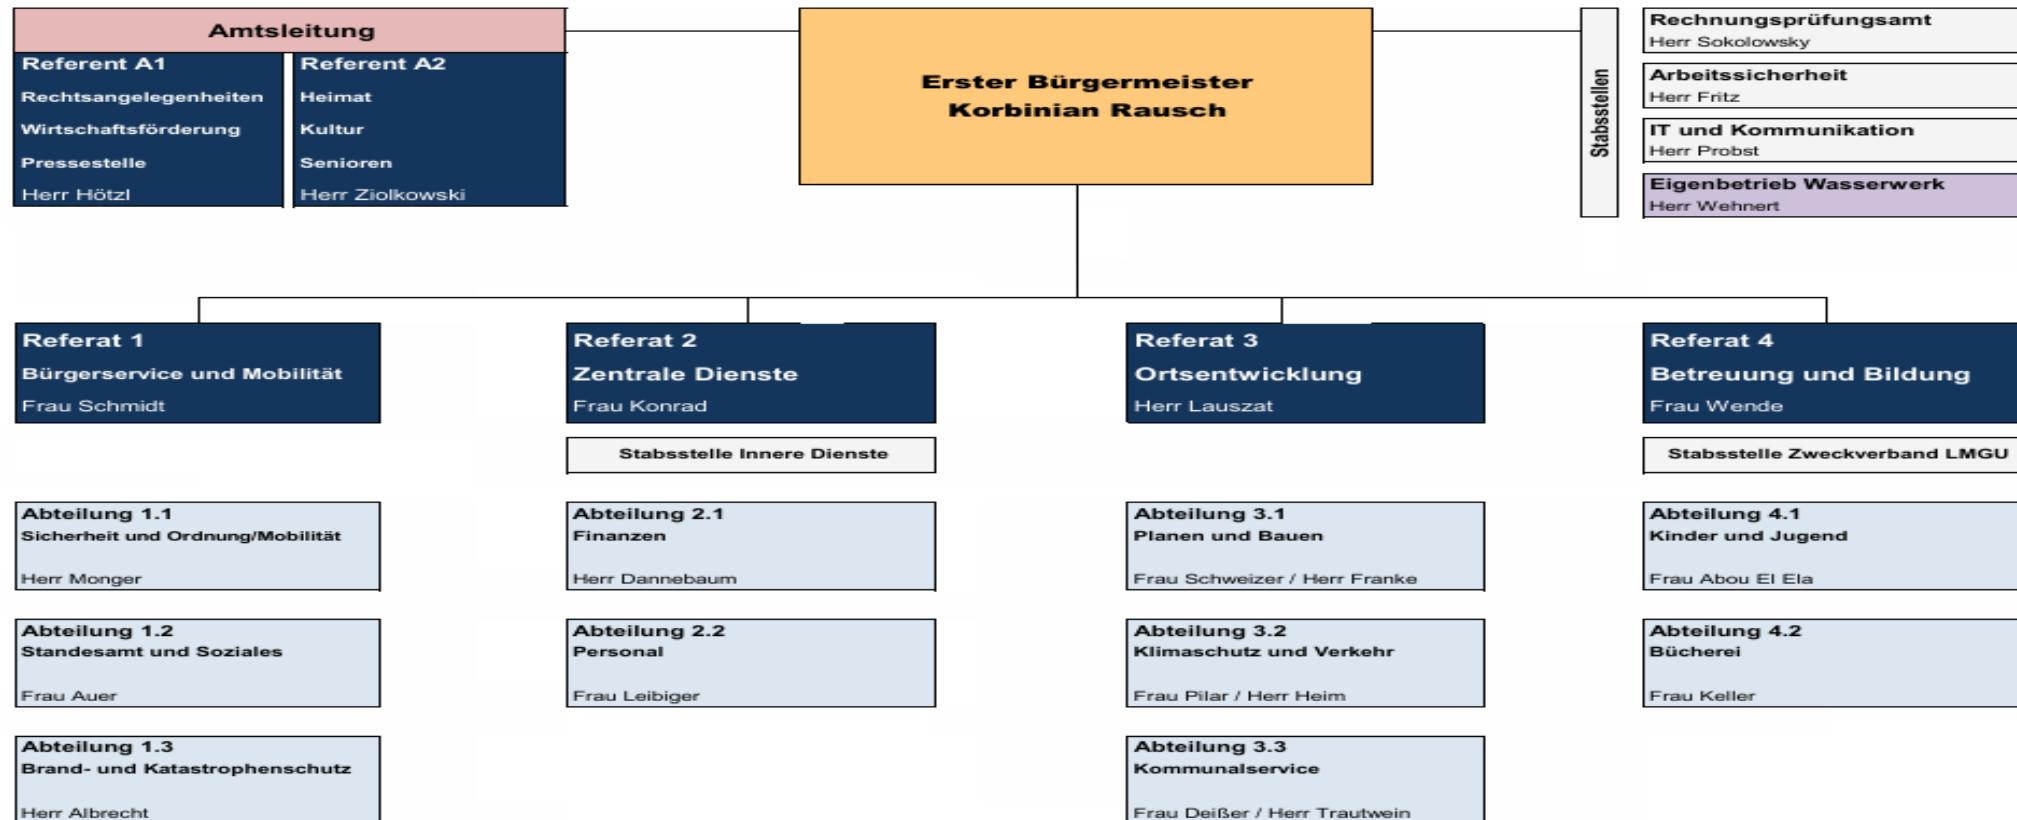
Amtsleitung

Referent A1
Rechtsangelegenheiten
Wirtschaftsförderung
Pressestelle
Herr Hötzl

Referent A2
Heimat
Kultur
Senioren
Herr Ziolkowski

Erster Bürgermeister
Korbinian Rausch

Stabsstellen

Rechnungsprüfungsamt
Herr Sokolowsky

Arbeitssicherheit
Herr Fritz

IT und Kommunikation
Herr Probst

Eigenbetrieb Wasserwerk
Herr Wehnert

Referat 1
Bürgerservice und Mobilität
Frau Schmidt

Abteilung 1.1
Sicherheit und Ordnung/Mobilität
Herr Monger

Abteilung 1.2
Standesamt und Soziales
Frau Auer

Abteilung 1.3
Brand- und Katastrophenschutz
Herr Albrecht

Referat 2
Zentrale Dienste
Frau Konrad

Stabsstelle Innere Dienste

Abteilung 2.1
Finanzen
Herr Dannebaum

Abteilung 2.2
Personal
Frau Leibiger

Referat 3
Ortsentwicklung
Herr Lauszat

Abteilung 3.1
Planen und Bauen
Frau Schweizer / Herr Franke

Abteilung 3.2
Klimaschutz und Verkehr
Frau Pilar / Herr Heim

Abteilung 3.3
Kommunalservice
Frau Deißer / Herr Trautwein

Referat 4
Betreuung und Bildung
Frau Wende

Stabsstelle Zweckverband LMGU

Abteilung 4.1
Kinder und Jugend
Frau Abou El Ela

Abteilung 4.2
Bücherei
Frau Keller